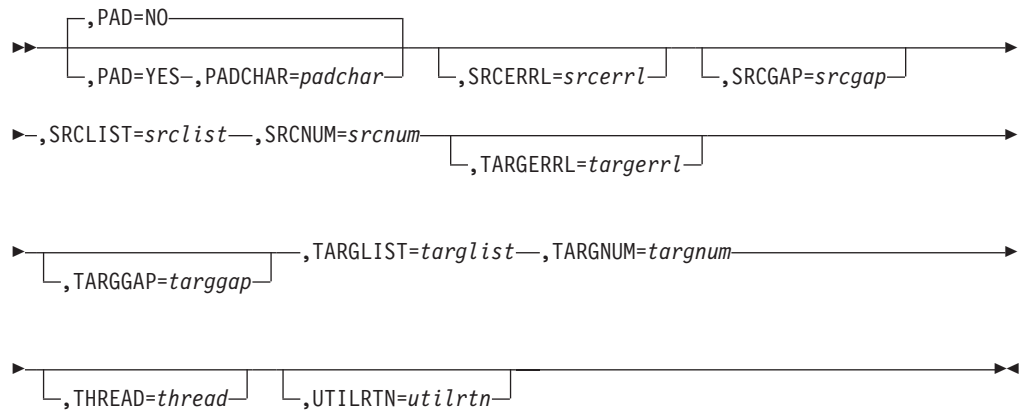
,PAD=NO
,PAD=YES ,PADCHAR=padchar
,SRCERRL=srcerrl
,SRCGAP=srcgap

,SRCLIST=srclist ,SRCNUM=srcnum
,TARGERRL=targerrl

,TARGGAP=targgap
,TARGLIST=targlist ,TARGNUM=targnum

,THREAD=thread
,UTILRTN=utilrtn